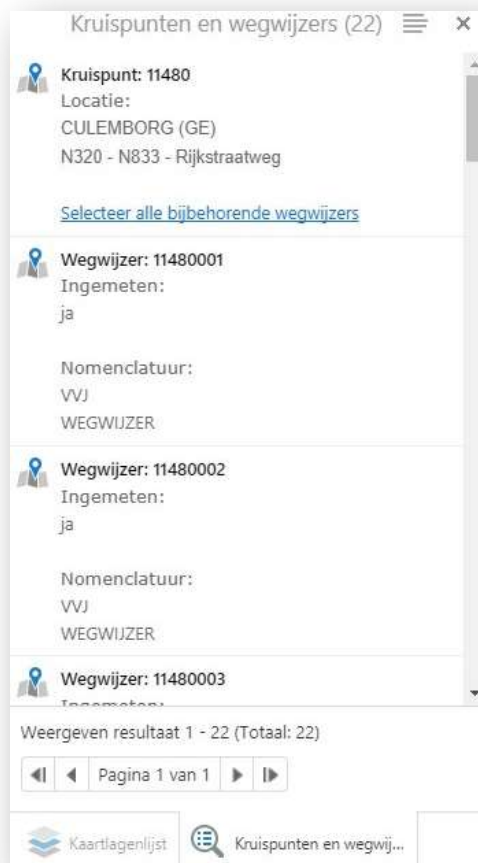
Kruispunten en wegwijzers (22)

Kruispunt: 11480
Locatie:
CULEMBORG (GE)
N320 - N833 - Rijkstraatweg

Selecteer alle bijbehorende wegwijzers

Wegwijzer: 11480001
Ingemeten:
ja

Nomenclatuur:
VVJ
WEGWIJZER

Wegwijzer: 11480002
Ingemeten:
ja

Nomenclatuur:
VVJ
WEGWIJZER

Wegwijzer: 11480003
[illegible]

Weergeven resultaat 1 - 22 (Totaal: 22)

Pagina 1 van 1

Kaartlagenlijst Kruispunten en wegwij...